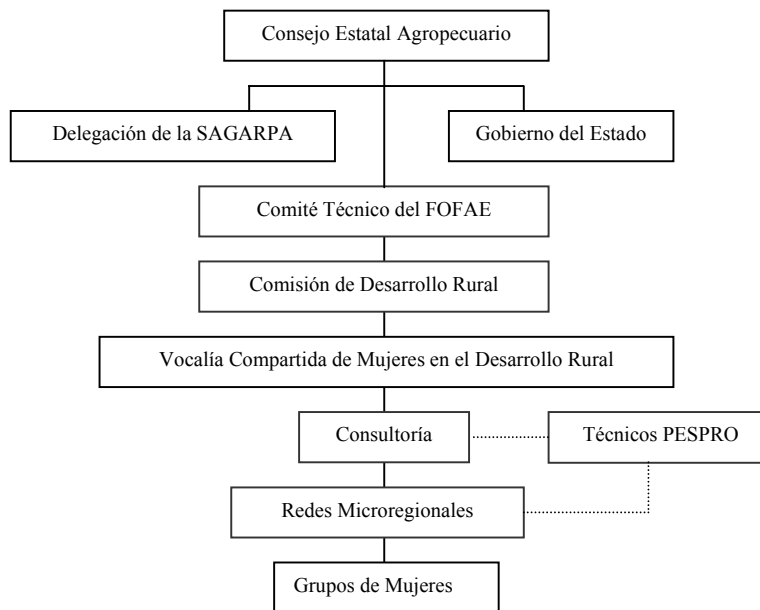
Consejo Estatal Agropecuario

Delegación de la SAGARPA

Gobierno del Estado

Comité Técnico del FOFAE

Comisión de Desarrollo Rural

Vocalía Compartida de Mujeres en el Desarrollo Rural

Consultoría

Técnicos PESPRO

Redes Microregionales

Grupos de Mujeres